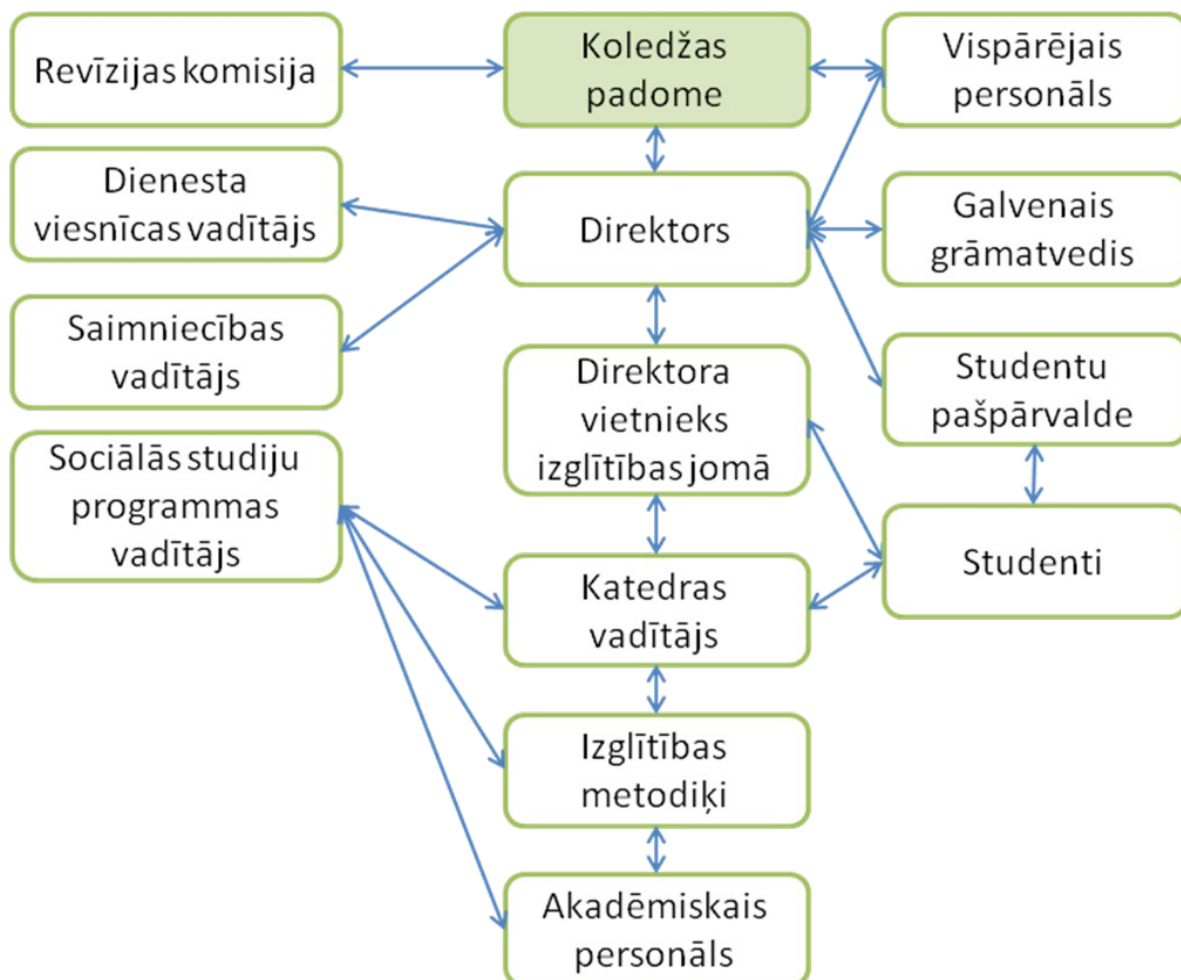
Revīzijas komisija

Koledžas padome

Vispārējais personāls

Dienesta viesnīcas vadītājs

Direktors

Galvenais grāmatvedis

Saimniecības vadītājs

Direktora vietnieks izglītības jomā

Studentu pašpārvalde

Sociālās studiju programmas vadītājs

Studenti

Katedras vadītājs

Izglītības metodiķi

Akadēmiskais personāls